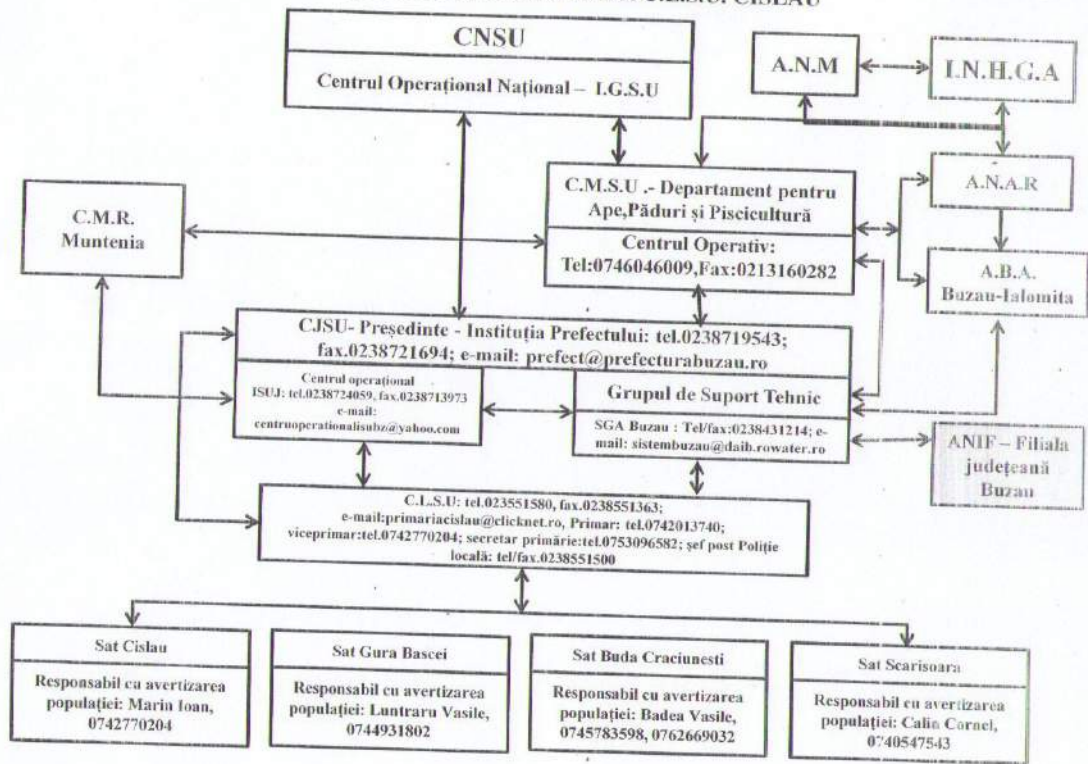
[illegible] C.L.S.U. CISLAU

CNSU

Centrul Operațional Național – I.G.S.U

A.N.M

I.N.H.G.A

C.M.S.U .- Departament pentru Ape,Păduri și Piscicultură

Centrul Operativ: Tel:0746046009,Fax:0213160282

A.N.A.R

C.M.R. Muntenia

A.B.A. Buzau-Ialomita

CJSU- Președinte - Instituția Prefectului: tel.0238719543; fax.0238721694; e-mail: prefect@prefecturabuzau.ro

Centrul operațional ISUJ: tel.0238724059, fax.0238713973 e-mail: centruoperationalisubz@yahoo.com

Grupul de Suport Tehnic

SGA Buzau : Tel/fax:0238431214; e-mail: sistembuzau@daib.rowater.ro

ANIF – Filiala județeană Buzau

C.L.S.U: tel.023551580, fax.0238551363; e-mail:primariacislau@clicknet.ro, Primar: tel.0742013740; viceprimar:tel.0742770204; secretar primărie:tel.0753096582; șef post Poliție locală: tel/fax.0238551500

Sat Cislau

Responsabil cu avertizarea populației: Marin Ioan, 0742770204

Sat Gura Bascei

Responsabil cu avertizarea populației: Luntraru Vasile, 0744931802

Sat Buda Craciunesti

Responsabil cu avertizarea populației: Badea Vasile, 0745783598, 0762669032

Sat Scarisoara

Responsabil cu avertizarea populației: Calin Cornel, 0740547543